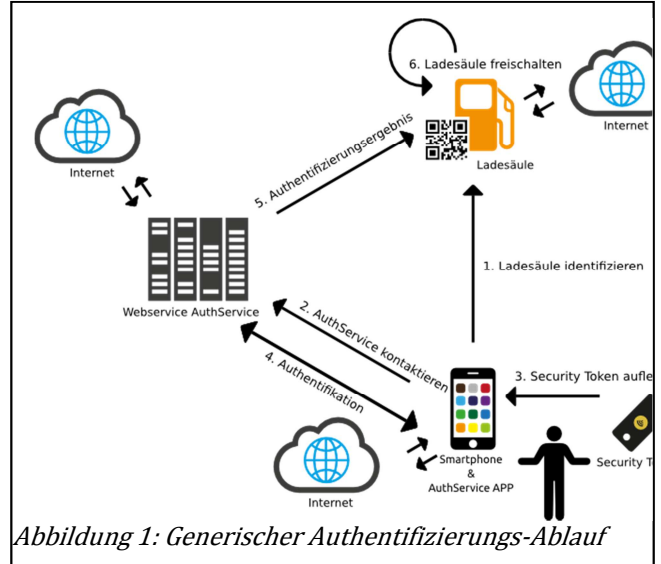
6. Ladesäule freischalten

Internet

Internet

Ladesäule

5. Authentifizierungsergebnis

Webservice AuthService

1. Ladesäule identifizieren

2. AuthService kontaktieren

4. Authentifikation

3. Security Token aufle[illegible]

Internet

Smartphone & AuthService APP

Security T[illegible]

Abbildung 1: Generischer Authentifizierungs-Ablauf